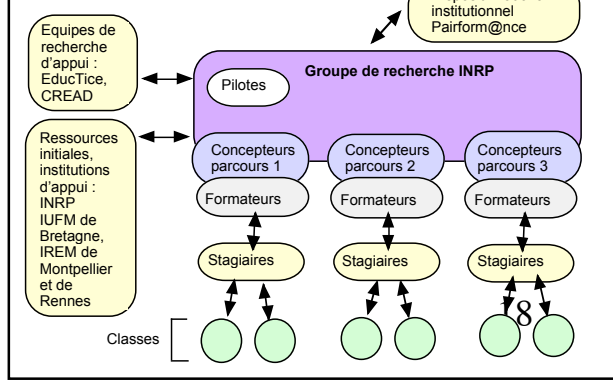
institutionnel
Pairform@nce

Equipes de recherche d'appui : EducTice, CREAD

Ressources initiales, institutions d'appui : INRP IUFM de Bretagne, IREM de Montpellier et de Rennes

Groupe de recherche INRP

Pilotes

Concepteurs parcours 1

Concepteurs parcours 2

Concepteurs parcours 3

Formateurs

Formateurs

Formateurs

Stagiaires

Stagiaires

Stagiaires

Classes

8